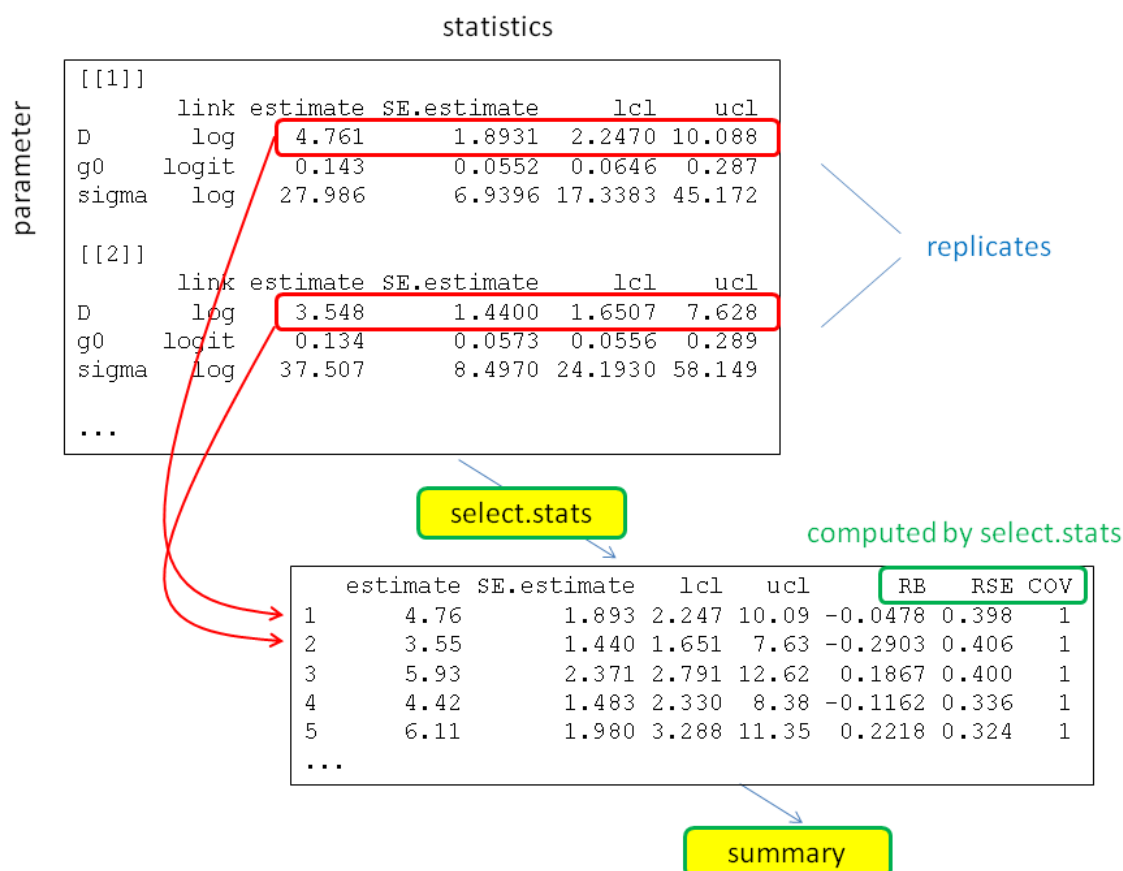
statistics

parameter

[[1]]

| | link | estimate | SE.estimate | lcl | ucl |
|---|---|---|---|---|---|
| D | log | 4.761 | 1.8931 | 2.2470 | 10.088 |
| g0 | logit | 0.143 | 0.0552 | 0.0646 | 0.287 |
| sigma | log | 27.986 | 6.9396 | 17.3383 | 45.172 |

[[2]]

| | link | estimate | SE.estimate | lcl | ucl |
|---|---|---|---|---|---|
| D | log | 3.548 | 1.4400 | 1.6507 | 7.628 |
| g0 | logit | 0.134 | 0.0573 | 0.0556 | 0.289 |
| sigma | log | 37.507 | 8.4970 | 24.1930 | 58.149 |

...

replicates

select.stats

computed by select.stats

| | estimate | SE.estimate | lcl | ucl | RB | RSE | COV |
|---|---|---|---|---|---|---|---|
| 1 | 4.76 | 1.893 | 2.247 | 10.09 | -0.0478 | 0.398 | 1 |
| 2 | 3.55 | 1.440 | 1.651 | 7.63 | -0.2903 | 0.406 | 1 |
| 3 | 5.93 | 2.371 | 2.791 | 12.62 | 0.1867 | 0.400 | 1 |
| 4 | 4.42 | 1.483 | 2.330 | 8.38 | -0.1162 | 0.336 | 1 |
| 5 | 6.11 | 1.980 | 3.288 | 11.35 | 0.2218 | 0.324 | 1 |

...

summary